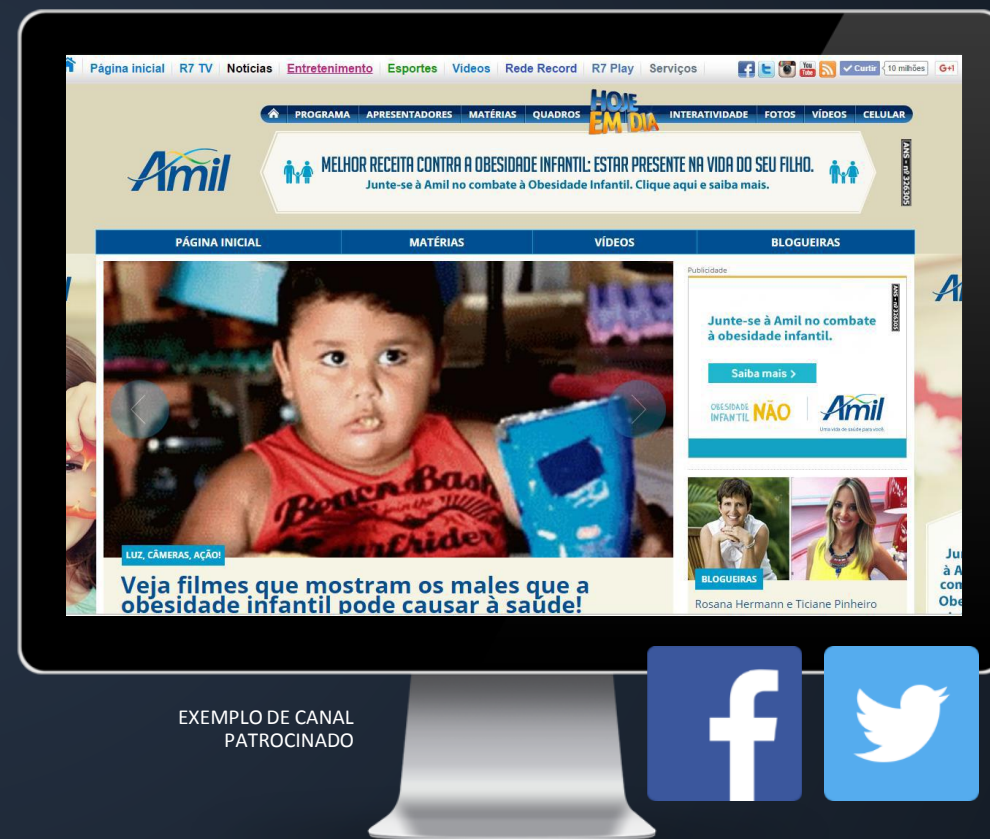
Página inicial | R7 TV | Notícias | Entretenimento | Esportes | Vídeos | Rede Record | R7 Play | Serviços

Curtir 10 milhões G+1

PROGRAMA APRESENTADORES MATÉRIAS QUADROS HOJE EM DIA INTERATIVIDADE FOTOS VÍDEOS CELULAR

Amil

MELHOR RECEITA CONTRA A OBESIDADE INFANTIL: ESTAR PRESENTE NA VIDA DO SEU FILHO.
Junte-se à Amil no combate à Obesidade Infantil. Clique aqui e saiba mais.

ANS - nº 326305

PÁGINA INICIAL | MATÉRIAS | VÍDEOS | BLOGUEIRAS

Publicidade

Junte-se à Amil no combate à obesidade infantil.

Saiba mais >

OBESIDADE INFANTIL NÃO

Amil
Uma vida de saúde para você.

LUZ, CÂMERAS, AÇÃO!

Veja filmes que mostram os males que a obesidade infantil pode causar à saúde!

BLOGUEIRAS

Rosana Hermann e Ticiane Pinheiro

EXEMPLO DE CANAL PATROCINADO